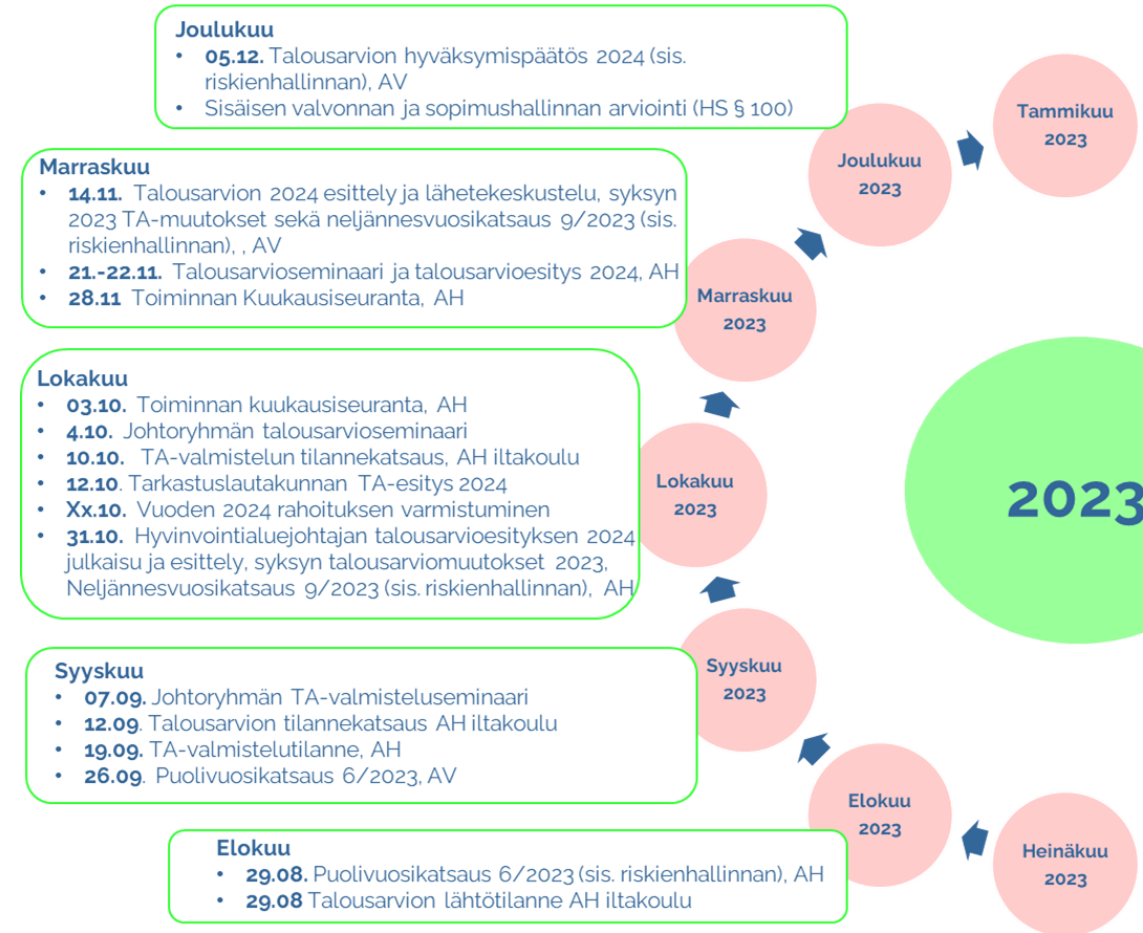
Joulukuu
• 05.12. Talousarvion hyväksymispäätös 2024 (sis. riskienhallinnan), AV
• Sisäisen valvonnan ja sopimushallinnan arviointi (HS § 100)

Marraskuu
• 14.11. Talousarvion 2024 esittely ja lähetekeskustelu, syksyn 2023 TA-muutokset sekä neljännesvuosikatsaus 9/2023 (sis. riskienhallinnan), , AV
• 21.-22.11. Talousarvioseminaari ja talousarvioesitys 2024, AH
• 28.11 Toiminnan Kuukausiseuranta, AH

Lokakuu
• 03.10. Toiminnan kuukausiseuranta, AH
• 4.10. Johtoryhmän talousarvioseminaari
• 10.10. TA-valmistelun tilannekatsaus, AH iltakoulu
• 12.10 Tarkastuslautakunnan TA-esitys 2024
• Xx.10. Vuoden 2024 rahoituksen varmistuminen
• 31.10. Hyvinvointialuejohtajan talousarvioesityksen 2024 julkaisu ja esittely, syksyn talousarviomuutokset 2023, Neljännesvuosikatsaus 9/2023 (sis. riskienhallinnan), AH

Syyskuu
• 07.09. Johtoryhmän TA-valmisteluseminaari
• 12.09. Talousarvion tilannekatsaus AH iltakoulu
• 19.09. TA-valmistelutilanne, AH
• 26.09. Puolivuosikatsaus 6/2023, AV

Elokuu
• 29.08. Puolivuosikatsaus 6/2023 (sis. riskienhallinnan), AH
• 29.08 Talousarvion lähtötilanne AH iltakoulu

Tammikuu 2023

Joulukuu 2023

Marraskuu 2023

Lokakuu 2023

Syyskuu 2023

Elokuu 2023

Heinäkuu 2023

2023